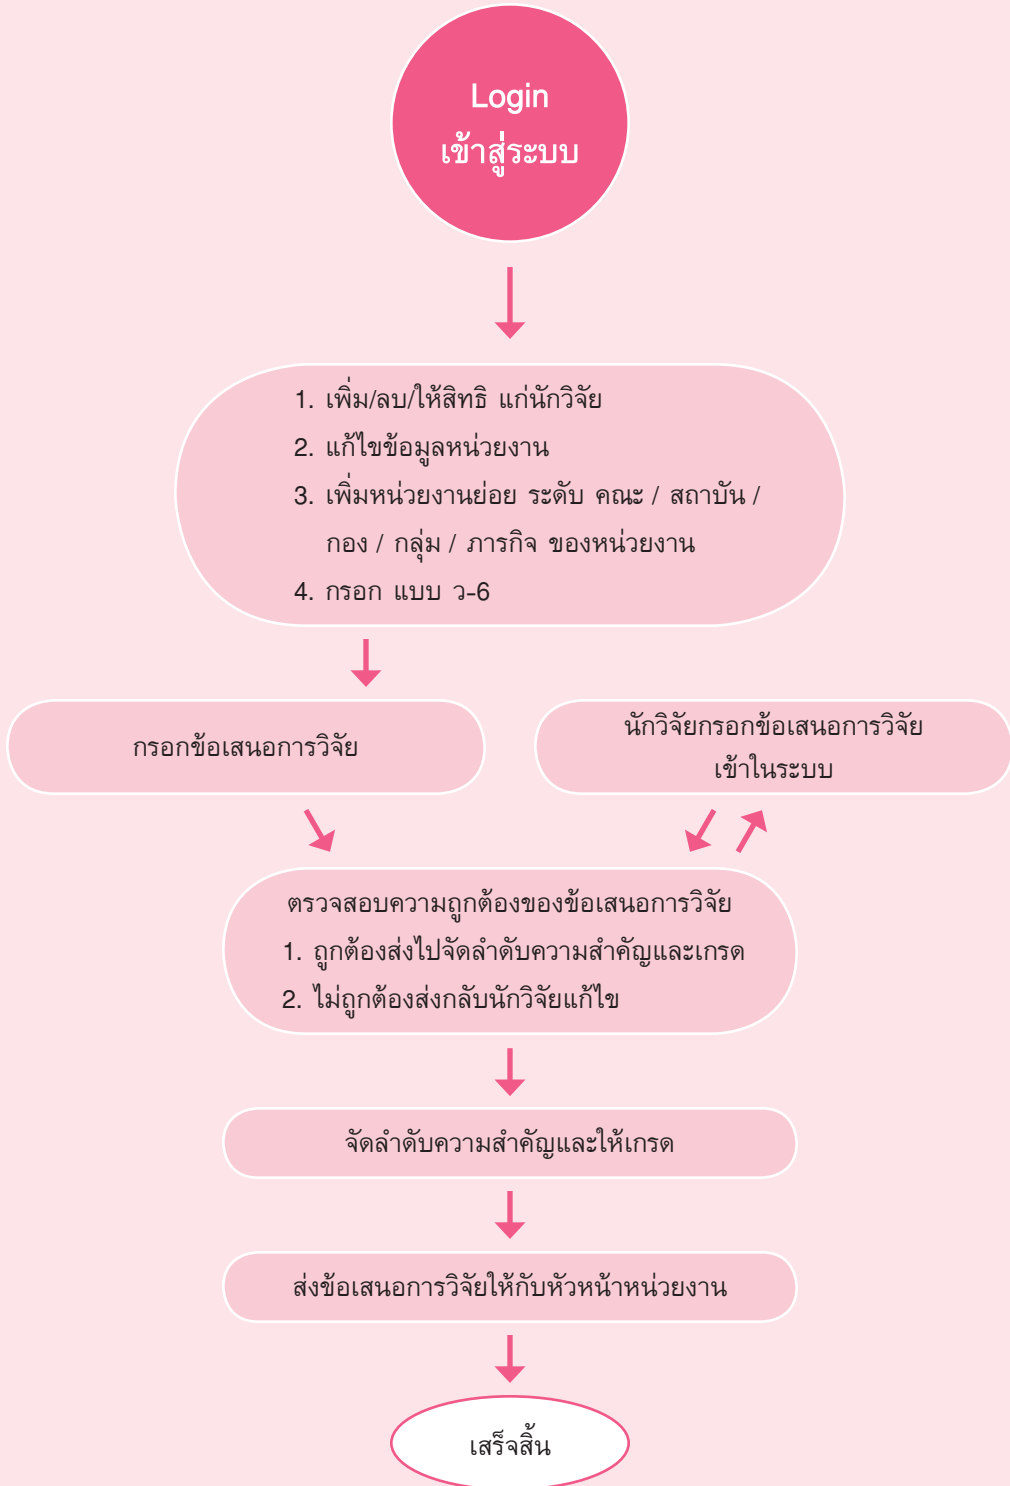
Login
เข้าสู่ระบบ

1. เพิ่ม/ลบ/ให้สิทธิ แก่นักวิจัย
2. แก้ไขข้อมูลหน่วยงาน
3. เพิ่มหน่วยงานย่อย ระดับ คณะ / สถาบัน / กอง / กลุ่ม / ภารกิจ ของหน่วยงาน
4. กรอก แบบ ว-6

กรอกข้อเสนอการวิจัย

นักวิจัยกรอกข้อเสนอการวิจัย เข้าในระบบ

ตรวจสอบความถูกต้องของข้อเสนอการวิจัย
1. ถูกต้องส่งไปจัดลำดับความสำคัญและเกรด
2. ไม่ถูกต้องส่งกลับนักวิจัยแก้ไข

จัดลำดับความสำคัญและให้เกรด

ส่งข้อเสนอการวิจัยให้กับหัวหน้าหน่วยงาน

เสร็จสิ้น